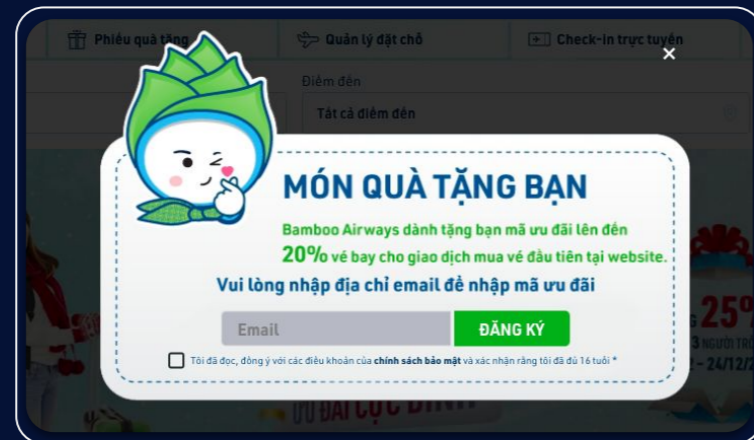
Phiếu quà tặng
Quản lý đặt chỗ
Check-in trực tuyến
×
Điểm đến
Tất cả điểm đến

MÓN QUÀ TẶNG BẠN

Bamboo Airways dành tặng bạn mã ưu đãi lên đến 20% vé bay cho giao dịch mua vé đầu tiên tại website.

Vui lòng nhập địa chỉ email để nhập mã ưu đãi

Email
ĐĂNG KÝ

Tôi đã đọc, đồng ý với các điều khoản của chính sách bảo mật và xác nhận rằng tôi đã đủ 16 tuổi *

25%
3 NGƯỜI TR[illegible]
2 - 24/12/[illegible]
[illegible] ĐÃI CỰC ĐỈNH